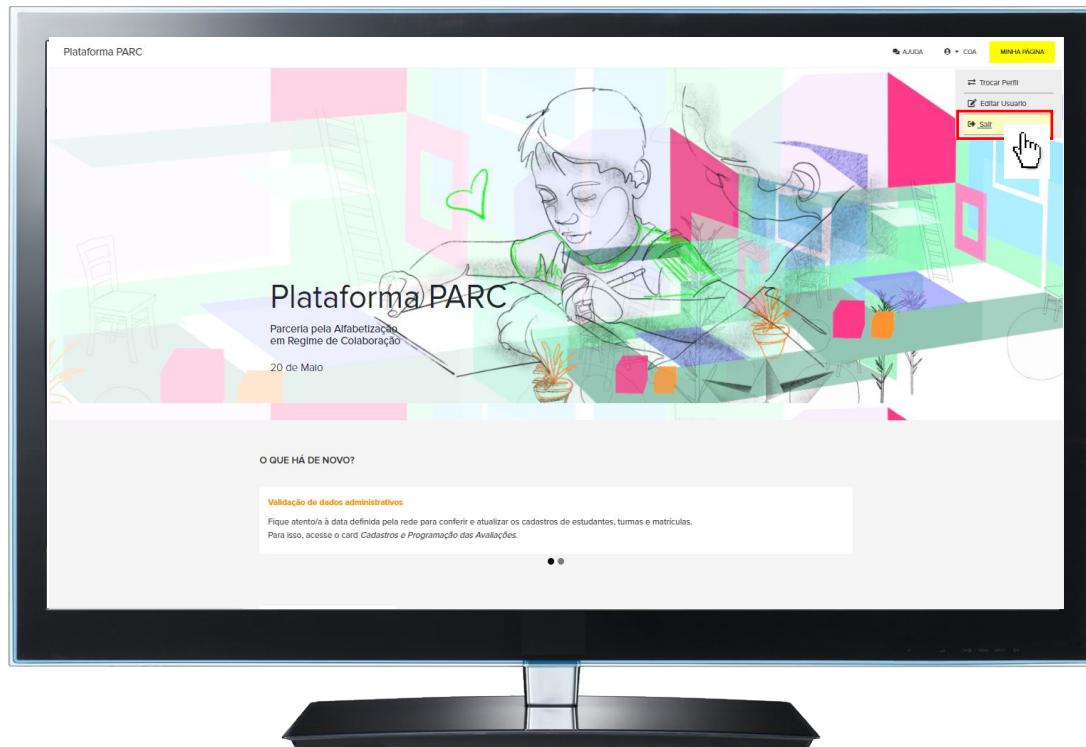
Plataforma PARC

AJUDA

COA

MINHA PÁGINA

Trocar Perfil

Editar Usuario

Sair

Plataforma PARC

Parceria pela Alfabetização em Regime de Colaboração

20 de Maio

O QUE HÁ DE NOVO?

Validação de dados administrativos

Fique atento/a à data definida pela rede para conferir e atualizar os cadastros de estudantes, turmas e matrículas.
Para isso, acesse o card *Cadastros e Programação das Avaliações.*